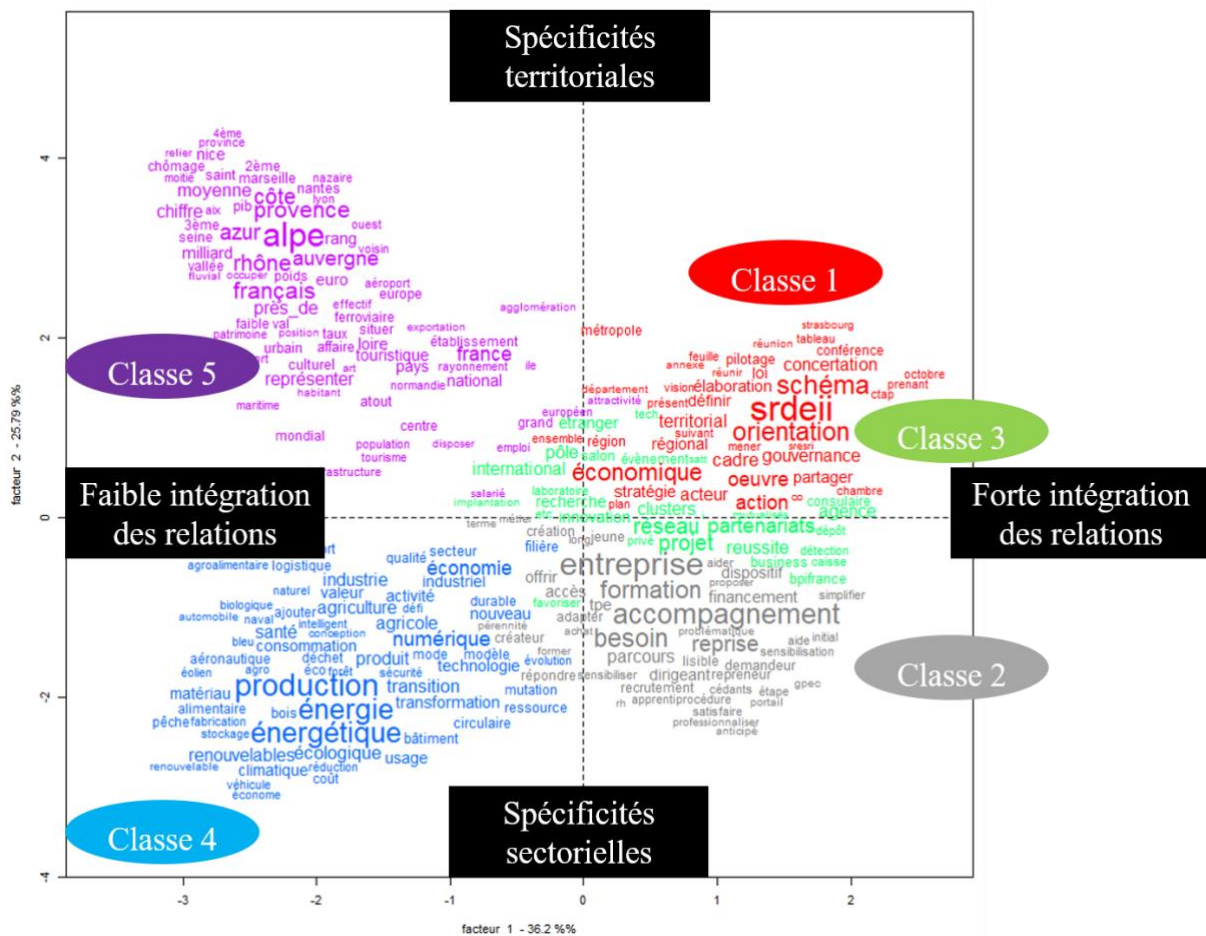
Spécificités territoriales

Classe 1

Classe 5

Classe 3

Faible intégration des relations

Forte intégration des relations

Classe 2

Classe 4

Spécificités sectorielles

4ème province relier nice chômage 2ème moitié saint marseille nazaire nantes moyenne côte lyon chiffre aix pib provence ouest 3ème azur alpe rang seine voisin milliard rhône auvergne vallée occuper poids euro fluvial aéroport français europe près_de effectif faible val ferroviaire patrimoine position taux situer urbain affaire loire culturel touristique art pays représenter normandie national habitant atout maritime mondial population tourisme disposer structure exportation établissement france rayonnement ile agglomération centre emploi

métropole strasbourg tableau réunion conférence feuille pilotage annexe réunir loi concertation octobre prenant département vision élaboration schéma ctap attractivité présent définir européen tech srdeii grand étranger territorial orientation ensemble région mener sresri régional salon gouvernance pôle évènement international économique cadre partager oeuvre salarié laboratoire stratégie acteur chambre implantation recherche plan action consulaire innovation agence réseau partenariats dépôt projet reussite détection business caisse bpifrance

terme métier création filière jeune entreprise aider dispositif offrir formation proposer accès financement simplifier favoriser tpe accompagnement adapter achat problématique besoin reprise aide initial sensibilisation parcours lisible demandeur former répondre sensibiliser dirigeant repreneur gpec recrutement cédants étape rh apprentissage procédure satisfaire portail professionnaliser anticipe

agroalimentaire logistique qualité secteur naturel industrie économie industriel biologique valeur activité ajouter agriculture défi durable automobile naval intelligent nouveau santé conception agricole créateur bleu consommation numérique pérennité aéronautique déchet produit mode modèle éolien éco agro technologie évolution matériau production transition sécurité alimentaire bois énergie transformation mutation pêche fabrication ressource stockage énergétique circulaire renouvelables écologique bâtiment renouvelable climatique usage réduction véhicule coût économe

4
2
0
-2
-4
-3
-2
-1
0
1
2

facteur 2 - 25.79 %%

facteur 1 - 36.2 %%